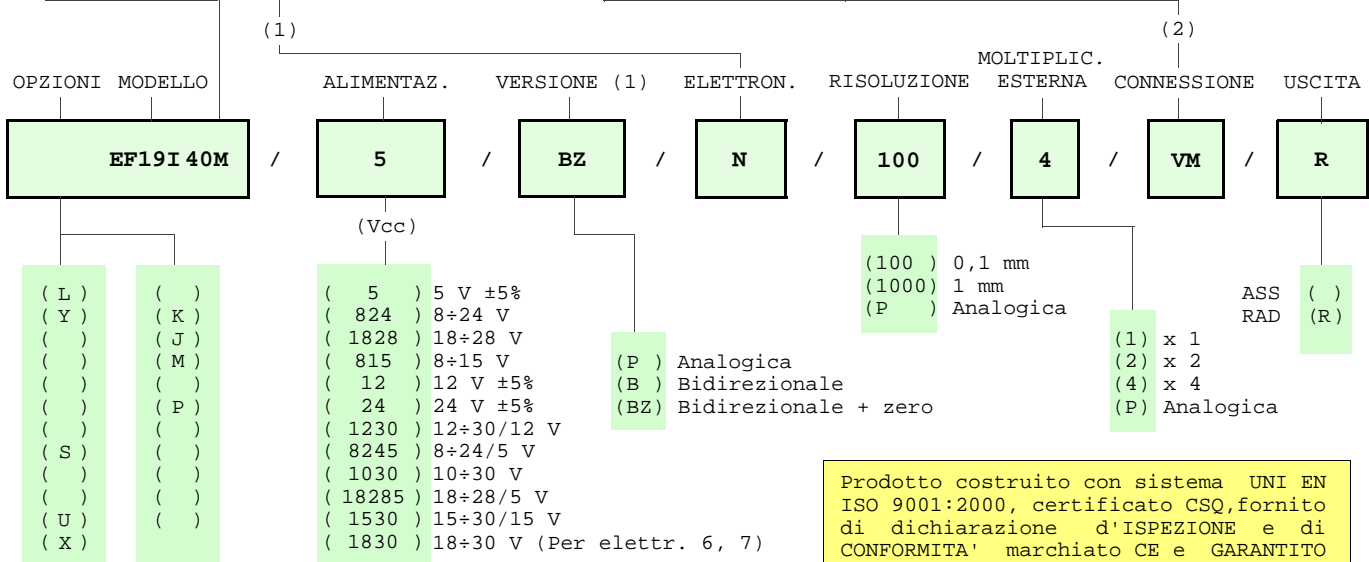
(1)

(2)

MOLTIPLIC.

| OPZIONI MODELLO | ALIMENTAZ. | VERSIONE (1) | ELETTRON. | RISOLUZIONE | ESTERNA | CONNESSIONE | USCITA |
|---|---|---|---|---|---|---|---|
| EF19I 40M | 5 | BZ | N | 100 | 4 | VM | R |

/ / / / / / /

(Vcc)

| | |
|---|---|
| ( L ) | ( ) |
| ( Y ) | ( K ) |
| ( ) | ( J ) |
| ( ) | ( M ) |
| ( ) | ( ) |
| ( ) | ( P ) |
| ( ) | ( ) |
| ( S ) | ( ) |
| ( ) | ( ) |
| ( ) | ( ) |
| ( U ) | ( ) |
| ( X ) | |

( 5 ) 5 V ±5%
( 824 ) 8÷24 V
( 1828 ) 18÷28 V
( 815 ) 8÷15 V
( 12 ) 12 V ±5%
( 24 ) 24 V ±5%
( 1230 ) 12÷30/12 V
( 8245 ) 8÷24/5 V
( 1030 ) 10÷30 V
( 18285 ) 18÷28/5 V
( 1530 ) 15÷30/15 V
( 1830 ) 18÷30 V (Per elettr. 6, 7)

(P ) Analogica
(B ) Bidirezionale
(BZ) Bidirezionale + zero

(100 ) 0,1 mm
(1000) 1 mm
(P ) Analogica

(1) x 1
(2) x 2
(4) x 4
(P) Analogica

ASS ( )
RAD (R)

Prodotto costruito con sistema UNI EN ISO 9001:2000, certificato CSQ,fornito di dichiarazione d'ISPEZIONE e di CONFORMITA' marchiato CE e GARANTITO